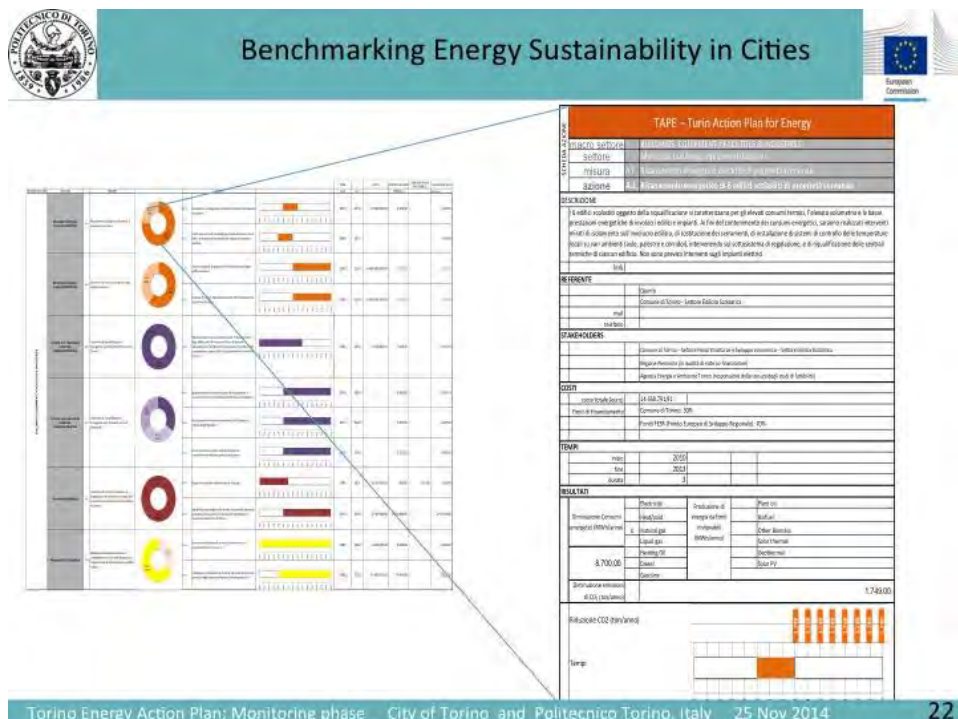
POLITECNICO DI TORINO 1859 1906

Benchmarking Energy Sustainability in Cities

European Commission

TAPE – Turin Action Plan for Energy

SCHEDA AZIONE

macro settore

settore

misura

azione

DESCRIZIONE

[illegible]

link

REFERENTE

Comune di Torino - Settore Edilizia Scolastica

mail

telefono

STAKEHOLDERS

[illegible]

COSTI

costo totale (euro)

Fonti di finanziamento

Comune di Torino: 30%

TEMPI

inizio

fine

durata

RISULTATI

Diminuzione Consumi energetici (MWh/anno)

Electricity

Heat/cold

Natural gas

Liquid gas

Heating Oil

Diesel

Gasoline

8.700,00

Produzione di energia da fonti rinnovabili (MWh/anno)

Plant oil

Biofuel

Other Biomass

Solar thermal

Geothermal

Solar PV

Diminuzione emissioni di $CO_2$ (ton/anno)

1.749,00

Riduzione CO2 (ton/anno)

Tempi

Torino Energy Action Plan: Monitoring phase City of Torino and Politecnico Torino, Italy 25 Nov 2014

22